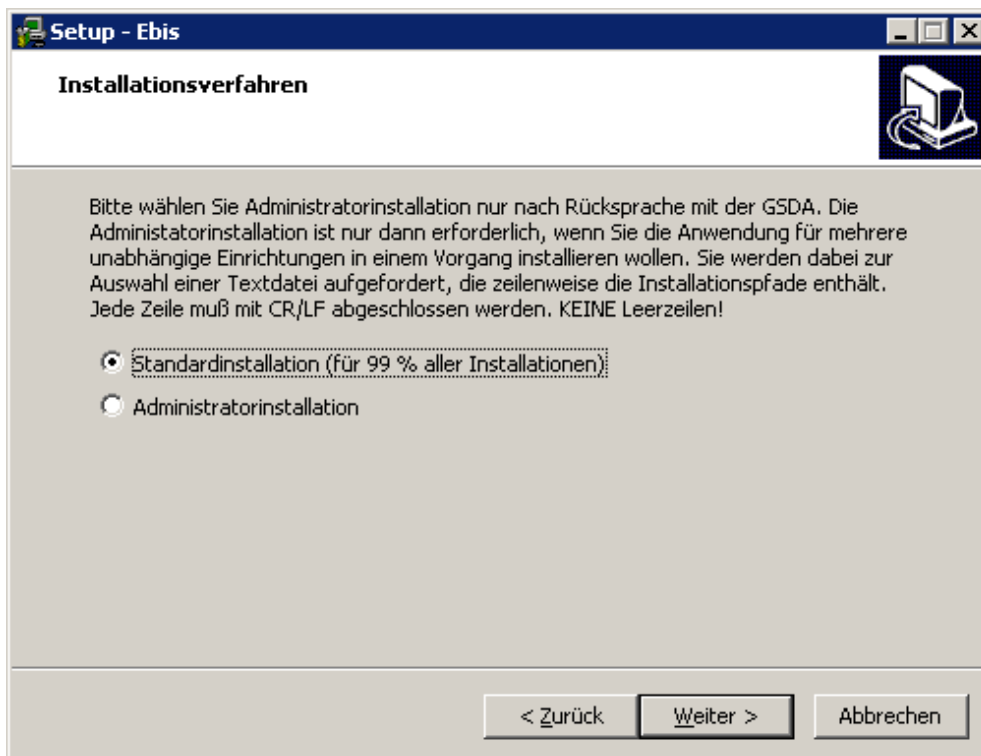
Setup - Ebis

Installationsverfahren

Bitte wählen Sie Administratorinstallation nur nach Rücksprache mit der GSDA. Die Administatorinstallation ist nur dann erforderlich, wenn Sie die Anwendung für mehrere unabhängige Einrichtungen in einem Vorgang installieren wollen. Sie werden dabei zur Auswahl einer Textdatei aufgefordert, die zeilenweise die Installationspfade enthält. Jede Zeile muß mit CR/LF abgeschlossen werden. KEINE Leerzeilen!

Standardinstallation (für 99 % aller Installationen)

Administratorinstallation

< Zurück

Weiter >

Abbrechen